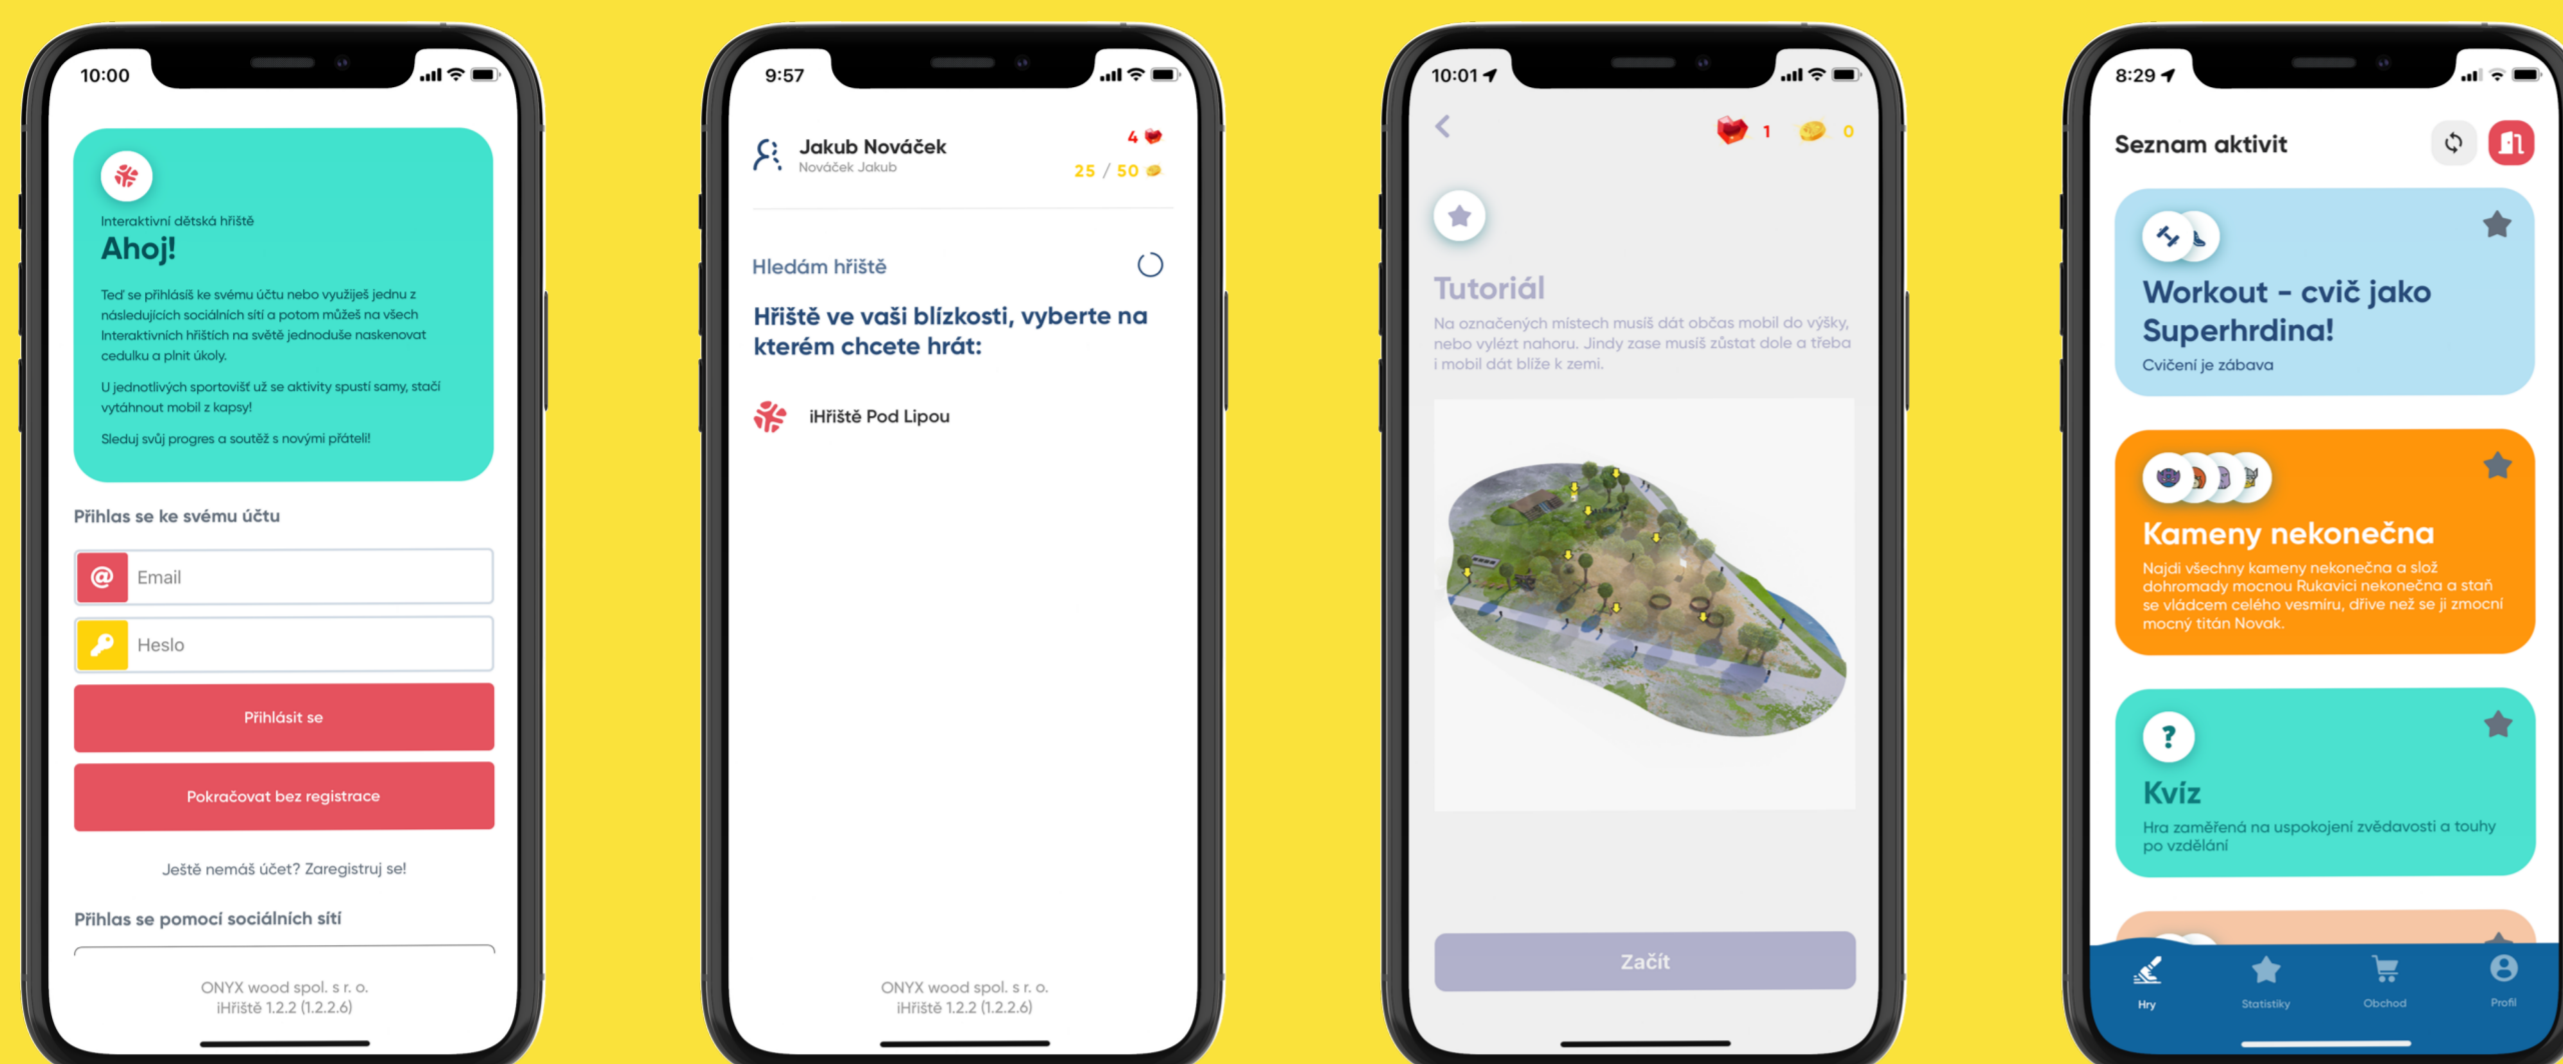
10:00

Interaktivní dětská hřiště

Ahoj!

Teď se přihlásíš ke svému účtu nebo využiješ jednu z následujících sociálních sítí a potom můžeš na všech Interaktivních hřištích na světě jednoduše naskenovat cedulku a plnit úkoly.

U jednotlivých sportovišť už se aktivity spustí samy, stačí vytáhnout mobil z kapsy!

Sleduj svůj progres a soutěž s novými přáteli!

Přihlas se ke svému účtu

Email

Heslo

Přihlásit se

Pokračovat bez registrace

Ještě nemáš účet? Zaregistruj se!

Přihlas se pomocí sociálních sítí

ONYX wood spol. s r. o.
iHřiště 1.2.2 (1.2.2.6)

9:57

Jakub Nováček
Nováček Jakub

4
25 / 50

Hledám hřiště

Hřiště ve vaši blízkosti, vyberte na kterém chcete hrát:

iHřiště Pod Lipou

ONYX wood spol. s r. o.
iHřiště 1.2.2 (1.2.2.6)

10:01

1 0

Tutoriál

Na označených místech musíš dát občas mobil do výšky, nebo vylézt nahoru. Jindy zase musíš zůstat dole a třeba i mobil dát blíže k zemi.

Začít

8:29

Seznam aktivit

Workout - cvič jako Superhrdina!
Cvičení je zábava

Kameny nekonečna
Najdi všechny kameny nekonečna a slož dohromady mocnou Rukavici nekonečna a staň se vládcem celého vesmíru, dříve než se ji zmocní mocný titán Novak.

Kvíz
Hra zaměřená na uspokojení zvědavosti a touhy po vzdělání

Hry
Statistiky
Obchod
Profil